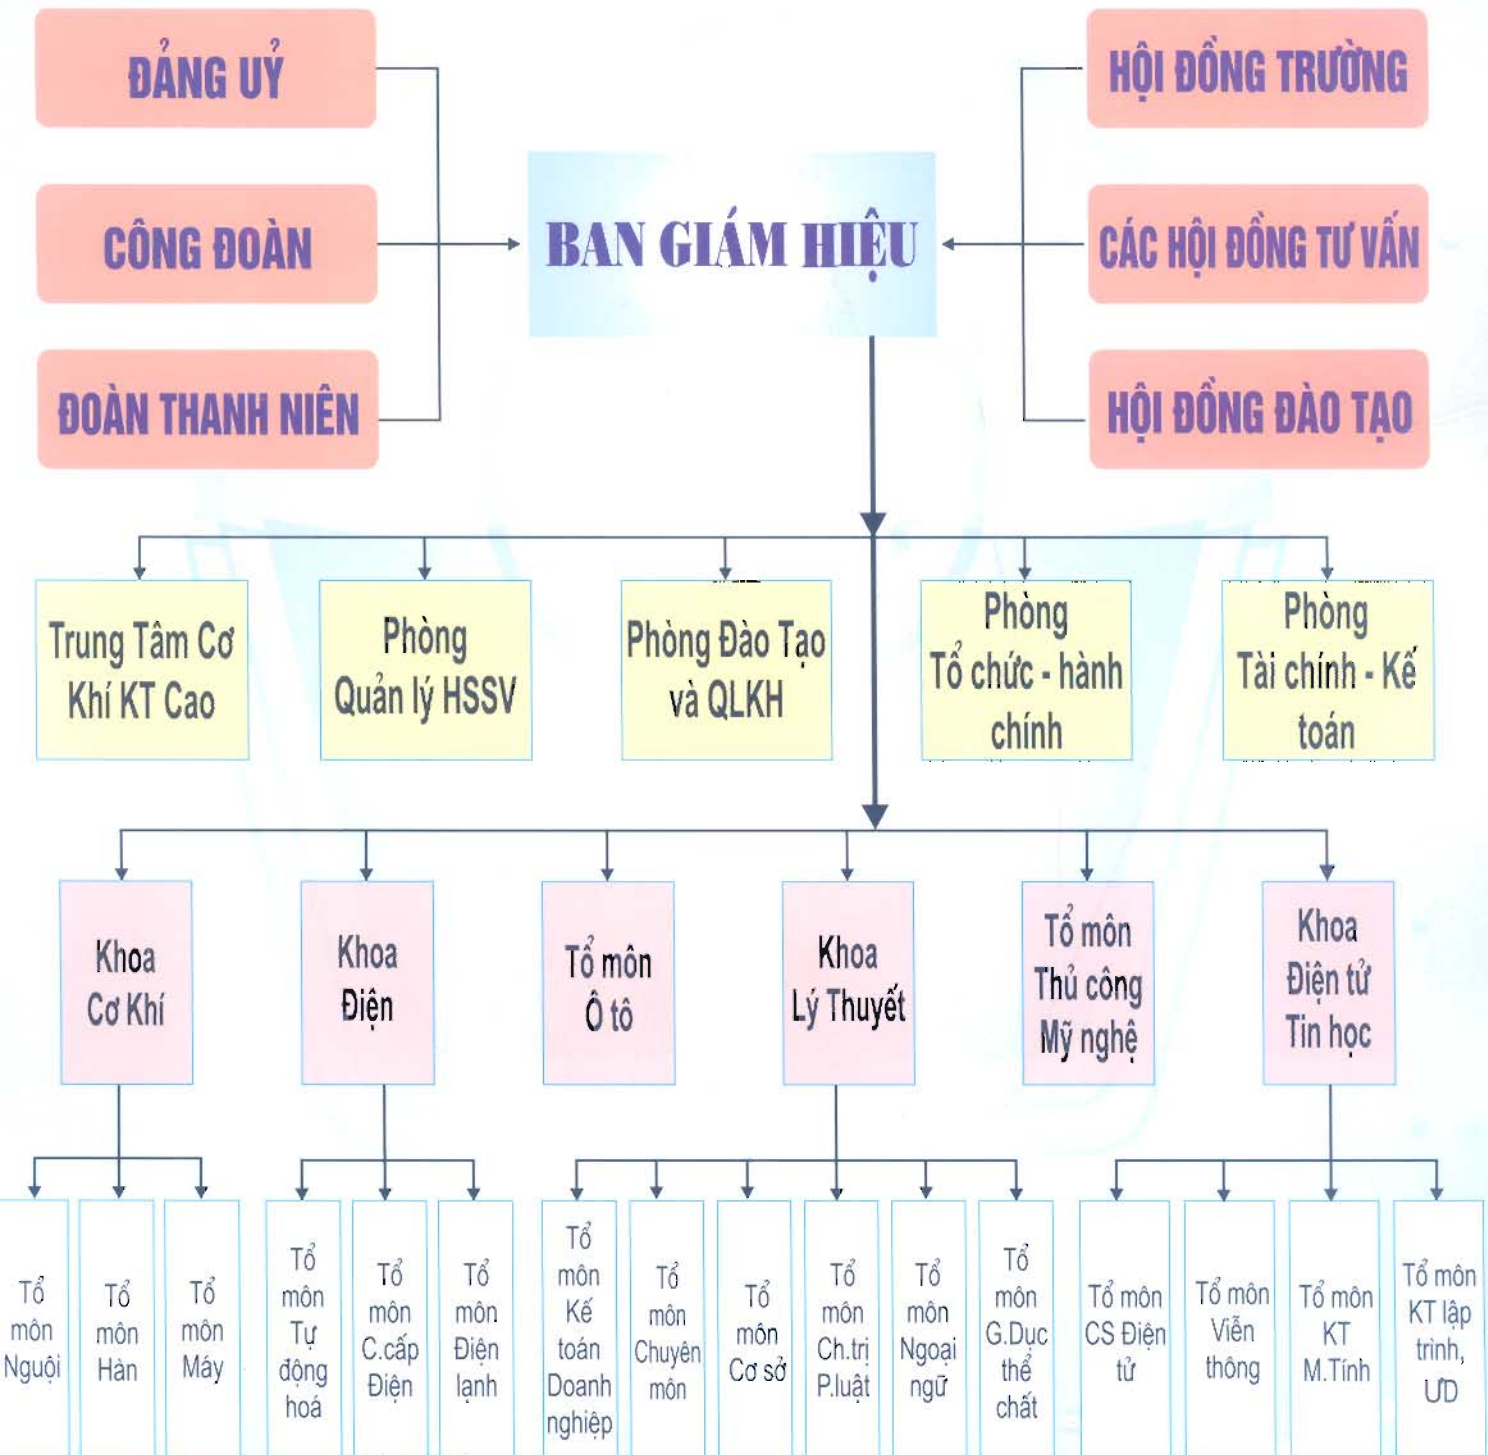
ĐẢNG UỶ

CÔNG ĐOÀN

ĐOÀN THANH NIÊN

BAN GIÁM HIỆU

HỘI ĐỒNG TRƯỜNG

CÁC HỘI ĐỒNG TƯ VẤN

HỘI ĐỒNG ĐÀO TẠO

Trung Tâm Cơ Khí KT Cao

Phòng Quản lý HSSV

Phòng Đào Tạo và QLKH

Phòng Tổ chức - hành chính

Phòng Tài chính - Kế toán

Khoa Cơ Khí

Khoa Điện

Tổ môn Ô tô

Khoa Lý Thuyết

Tổ môn Thủ công Mỹ nghệ

Khoa Điện tử Tin học

Tổ môn Nguội

Tổ môn Hàn

Tổ môn Máy

Tổ môn Tự động hoá

Tổ môn C.cấp Điện

Tổ môn Điện lạnh

Tổ môn Kế toán Doanh nghiệp

Tổ môn Chuyên môn

Tổ môn Cơ sở

Tổ môn Ch.trị P.luật

Tổ môn Ngoại ngữ

Tổ môn G.Dục thể chất

Tổ môn CS Điện tử

Tổ môn Viễn thông

Tổ môn KT M.Tính

Tổ môn KT lập trình, ƯD